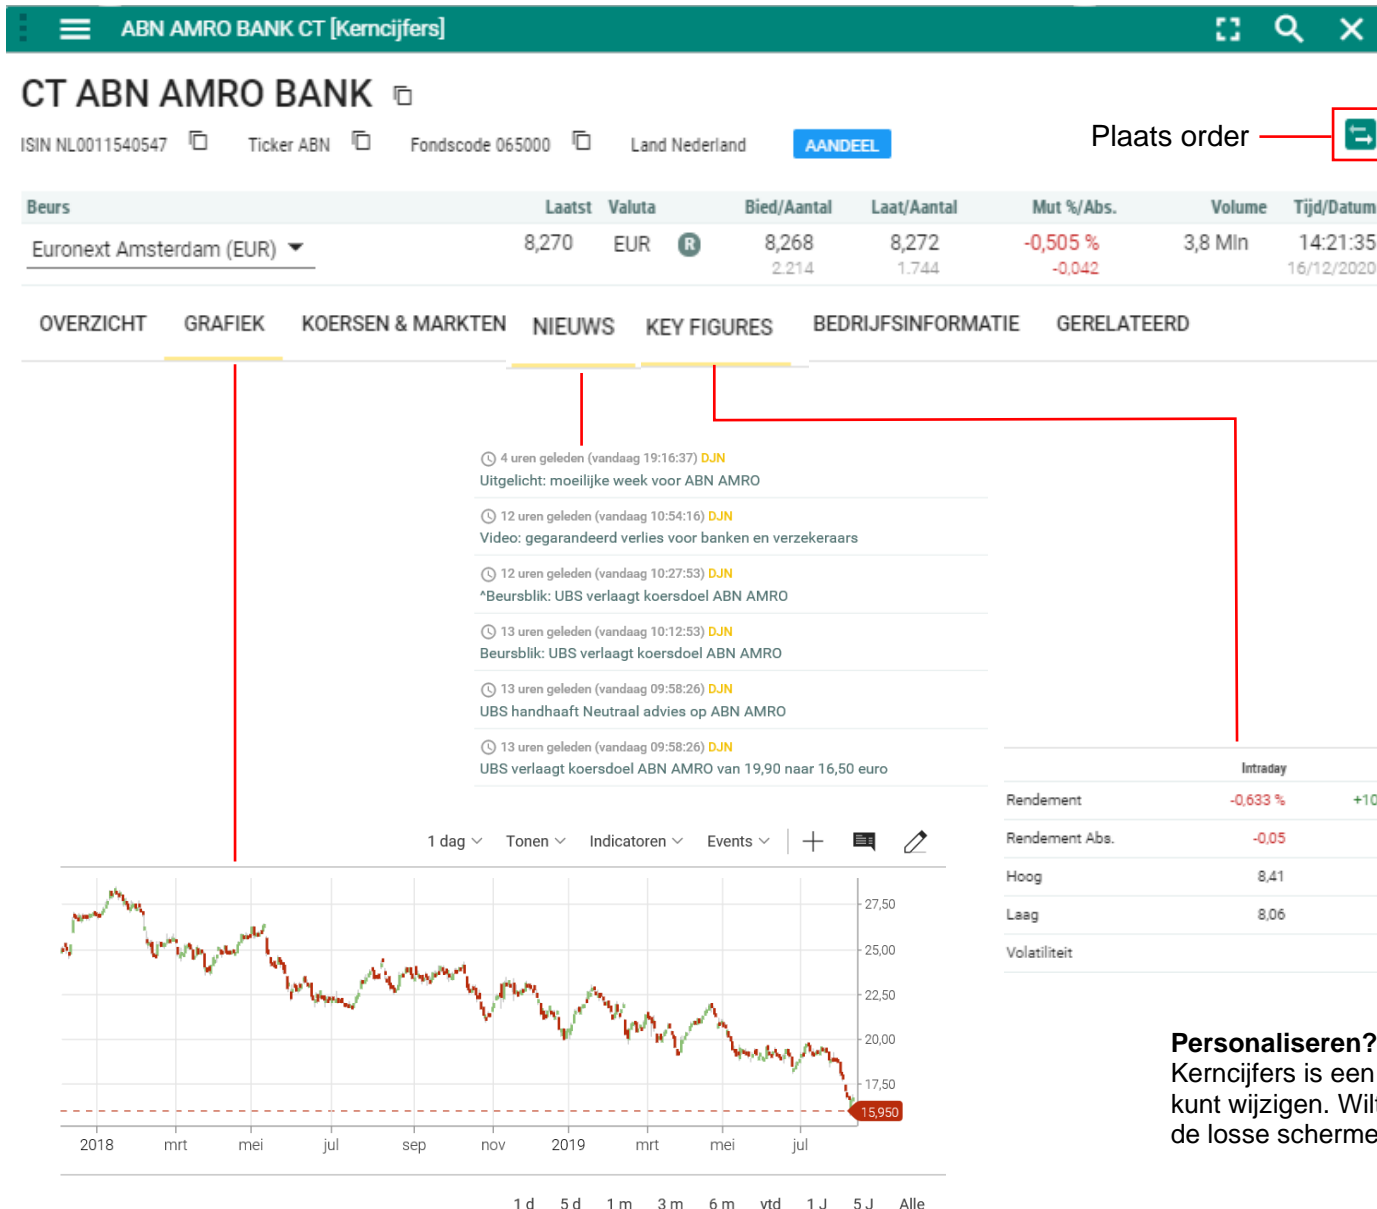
ABN AMRO BANK CT [Kerncijfers]

CT ABN AMRO BANK

ISIN NL0011540547 Ticker ABN Fondscode 065000 Land Nederland AANDEEL

Plaats order

| Beurs | Laatst | Valuta | Bied/Aantal | Laat/Aantal | Mut %/Abs. | Volume | Tijd/Datum |
|---|---|---|---|---|---|---|---|
| Euronext Amsterdam (EUR) | 8,270 | EUR R | 8,268 2.214 | 8,272 1.744 | -0,505 % -0,042 | 3,8 Mln | 14:21:35 16/12/2020 |

OVERZICHT GRAFIEK KOERSEN & MARKTEN NIEUWS KEY FIGURES BEDRIJFSINFORMATIE GERELATEERD

4 uren geleden (vandaag 19:16:37) DJN
Uitgelicht: moeilijke week voor ABN AMRO

12 uren geleden (vandaag 10:54:16) DJN
Video: gegarandeerd verlies voor banken en verzekeraars

12 uren geleden (vandaag 10:27:53) DJN
^Beursblik: UBS verlaagt koersdoel ABN AMRO

13 uren geleden (vandaag 10:12:53) DJN
Beursblik: UBS verlaagt koersdoel ABN AMRO

13 uren geleden (vandaag 09:58:26) DJN
UBS handhaaft Neutraal advies op ABN AMRO

13 uren geleden (vandaag 09:58:26) DJN
UBS verlaagt koersdoel ABN AMRO van 19,90 naar 16,50 euro

| | Intraday | |
|---|---|---|
| Rendement | -0,633 % | +10 |
| Rendement Abs. | -0,05 | |
| Hoog | 8,41 | |
| Laag | 8,06 | |
| Volatiliteit | | |

1 dag Tonen Indicatoren Events

27,50
25,00
22,50
20,00
17,50
15,950

2018 mrt mei jul sep nov 2019 mrt mei jul

1 d 5 d 1 m 3 m 6 m ytd 1 J 5 J Alle

Personaliseren?
Kerncijfers is een
kunt wijzigen. Wil
de losse scherme